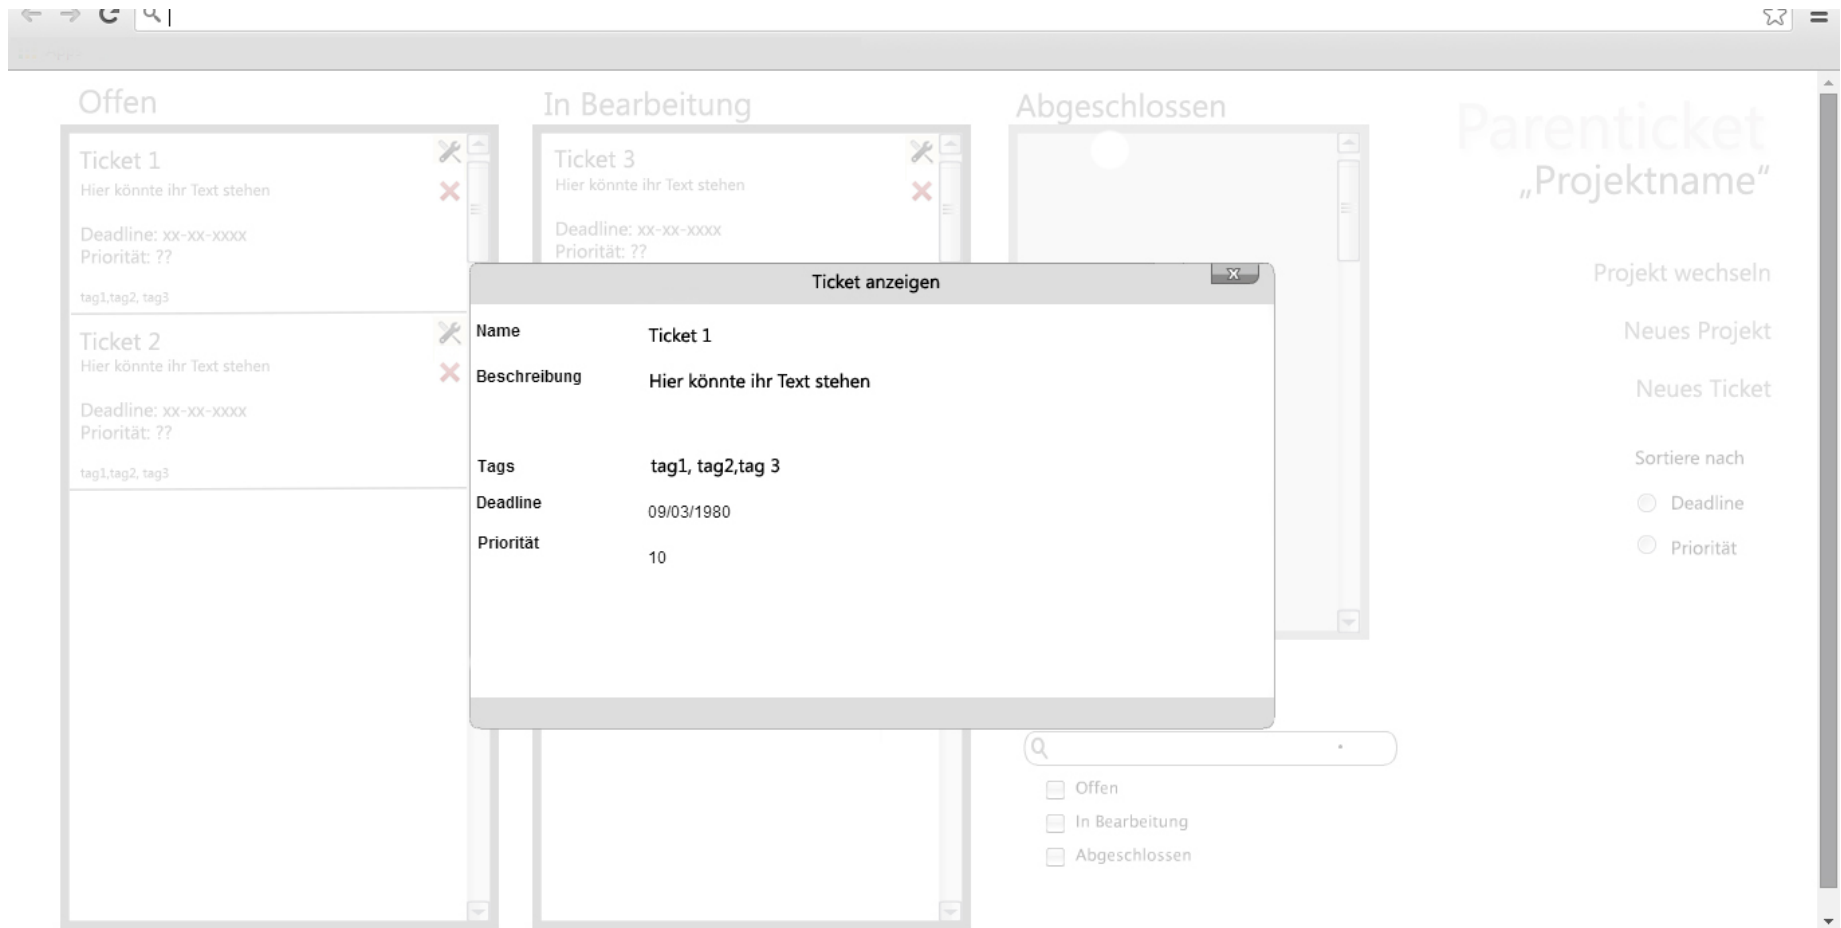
Offen

Ticket 1
Hier könnte ihr Text stehen

Deadline: xx-xx-xxxx
Priorität: ??

tag1,tag2, tag3

Ticket 2
Hier könnte ihr Text stehen

Deadline: xx-xx-xxxx
Priorität: ??

tag1,tag2, tag3

In Bearbeitung

Ticket 3
Hier könnte ihr Text stehen

Deadline: xx-xx-xxxx
Priorität: ??

Abgeschlossen

Parenticket
„Projektname"

Projekt wechseln

Neues Projekt

Neues Ticket

Sortiere nach

Deadline

Priorität

Ticket anzeigen

X

| Name | Ticket 1 |
|---|---|
| Beschreibung | Hier könnte ihr Text stehen |
| Tags | tag1, tag2,tag 3 |
| Deadline | 09/03/1980 |
| Priorität | 10 |

Offen

In Bearbeitung

Abgeschlossen